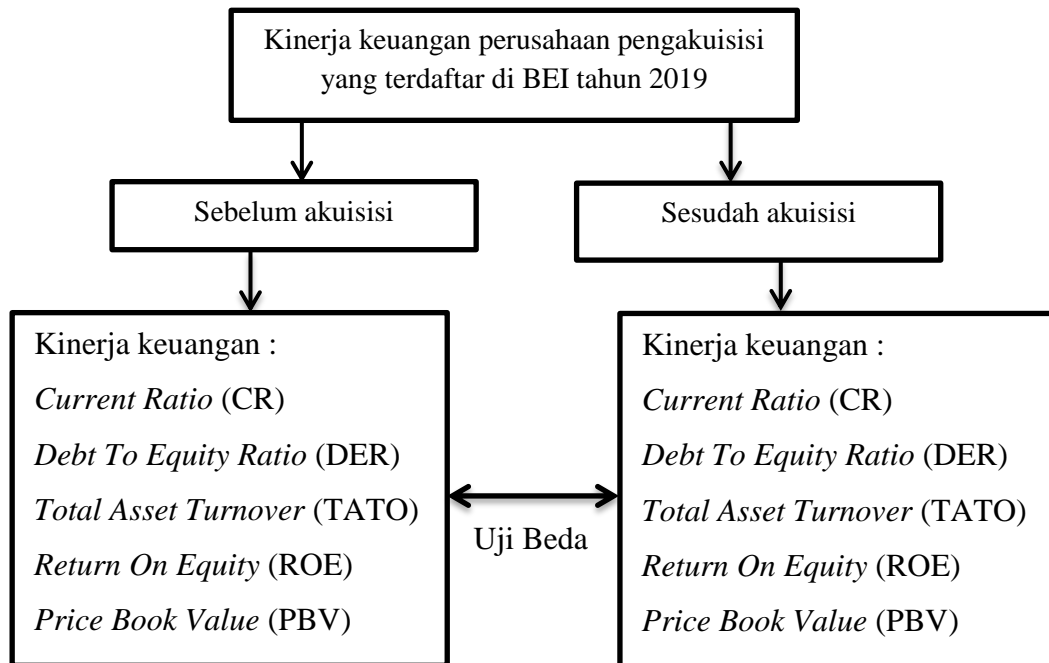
Kinerja keuangan perusahaan pengakuisisi yang terdaftar di BEI tahun 2019

Sebelum akuisisi

Sesudah akuisisi

Kinerja keuangan :
Current Ratio (CR)
Debt To Equity Ratio (DER)
Total Asset Turnover (TATO)
Return On Equity (ROE)
Price Book Value (PBV)

Uji Beda

Kinerja keuangan :
Current Ratio (CR)
Debt To Equity Ratio (DER)
Total Asset Turnover (TATO)
Return On Equity (ROE)
Price Book Value (PBV)